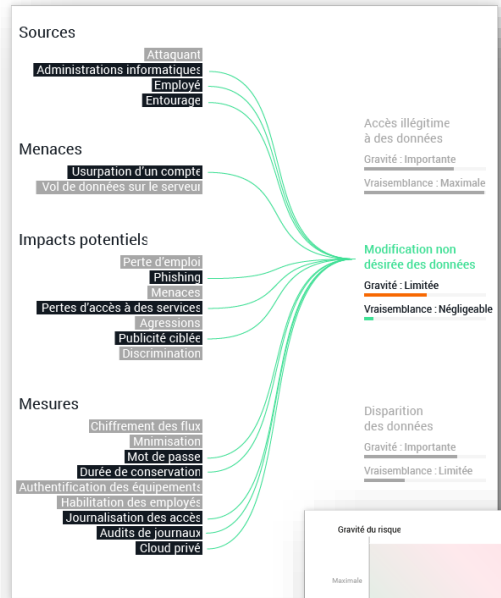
Sources

Attaquant
Administrations informatiques
Employé
Entourage

Menaces

Usurpation d'un compte
Vol de données sur le serveur

Impacts potentiels

Perte d'emploi
Phishing
Menaces
Pertes d'accès à des services
Agressions
Publicité ciblée
Discrimination

Mesures

Chiffrement des flux
Mnimisation
Mot de passe
Durée de conservation
Authentification des équipements
Habilitation des employés
Journalisation des accès
Audits de journaux
Cloud privé

Accès illégitime à des données
Gravité : Importante
Vraisemblance : Maximale

Modification non désirée des données
Gravité : Limitée
Vraisemblance : Négligeable

Disparition des données
Gravité : Importante
Vraisemblance : Limitée

Gravité du risque
Maximale